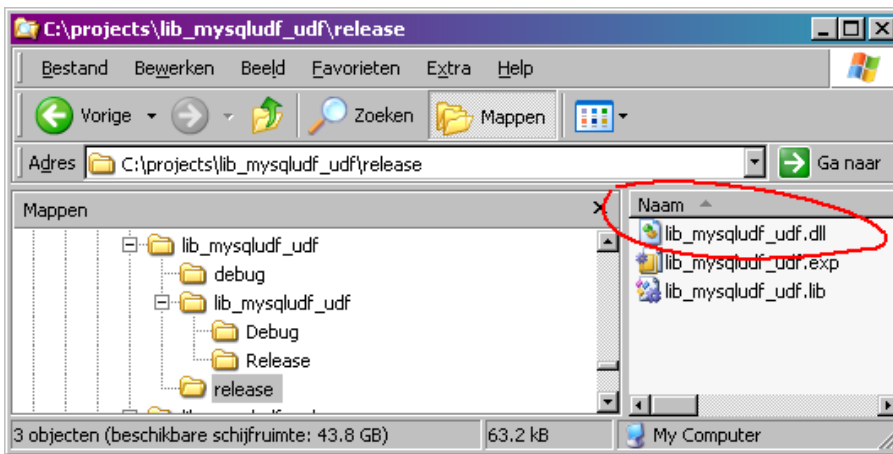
C:\projects\lib_mysqludf_udf\release

Bestand Bewerken Beeld Favorieten Extra Help

Vorige Zoeken Mappen

Adres C:\projects\lib_mysqludf_udf\release Ga naar

Mappen

lib_mysqludf_udf
debug
lib_mysqludf_udf
Debug
Release
release

Naam
lib_mysqludf_udf.dll
lib_mysqludf_udf.exp
lib_mysqludf_udf.lib

3 objecten (beschikbare schijfruimte: 43.8 GB) 63.2 kB My Computer